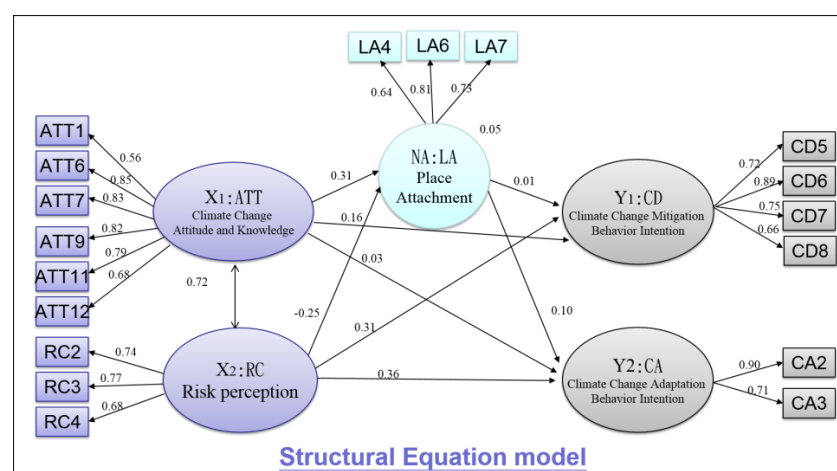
LA4
LA6
LA7
0.64
0.81
0.73
0.05

ATT1
ATT6
ATT7
ATT9
ATT11
ATT12
0.56
0.85
0.83
0.82
0.79
0.68

X1:ATT
Climate Change Attitude and Knowledge

NA:LA
Place Attachment

0.31
0.01
0.16
0.03

Y1:CD
Climate Change Mitigation Behavior Intention

CD5
CD6
CD7
CD8
0.72
0.89
0.75
0.66

0.72
-0.25
0.31
0.10

RC2
RC3
RC4
0.74
0.77
0.68

X2:RC
Risk perception

0.36

Y2:CA
Climate Change Adaptation Behavior Intention

CA2
CA3
0.90
0.71

Structural Equation model